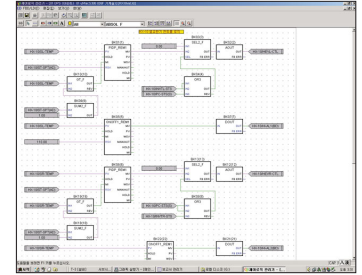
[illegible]
SERIAL_F
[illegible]
HV-1000_TEMP
HV-1000P_SETVAL
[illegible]
PIDP_SIGM
SEL2_4
AOUT
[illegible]
DP_F
HV-SERIAL_CTL_1
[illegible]
ORO
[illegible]
SUM2_F
FAILEFF_SIGM
HV-SERIAL_CTL_1
TRUE
DOUT
SEL2_4
AOUT
HV-1000_TEMP
HV-1000P_SETVAL
ORO
HV-SERIAL_CTL_2
SUM2_F
HV-1000P_SETVAL
FAILEFF_SIGM
DOUT
HV-FAILOUT_CTL_1
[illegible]